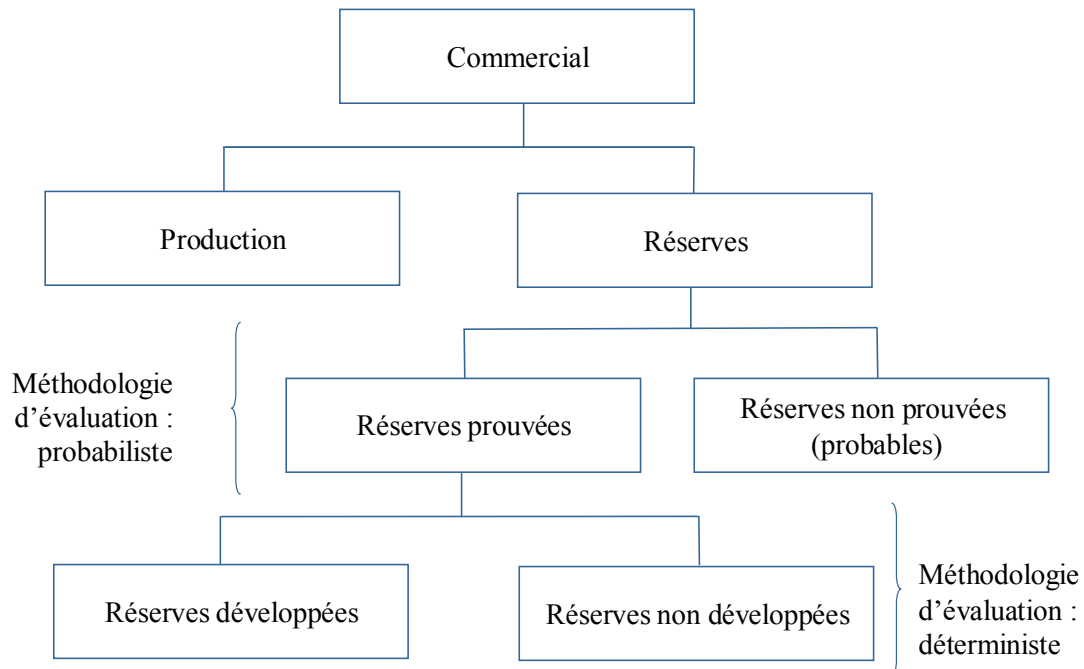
Commercial

Production

Réserves

Méthodologie d'évaluation : probabiliste

Réserves prouvées

Réserves non prouvées (probables)

Réserves développées

Réserves non développées

Méthodologie d'évaluation : déterministe